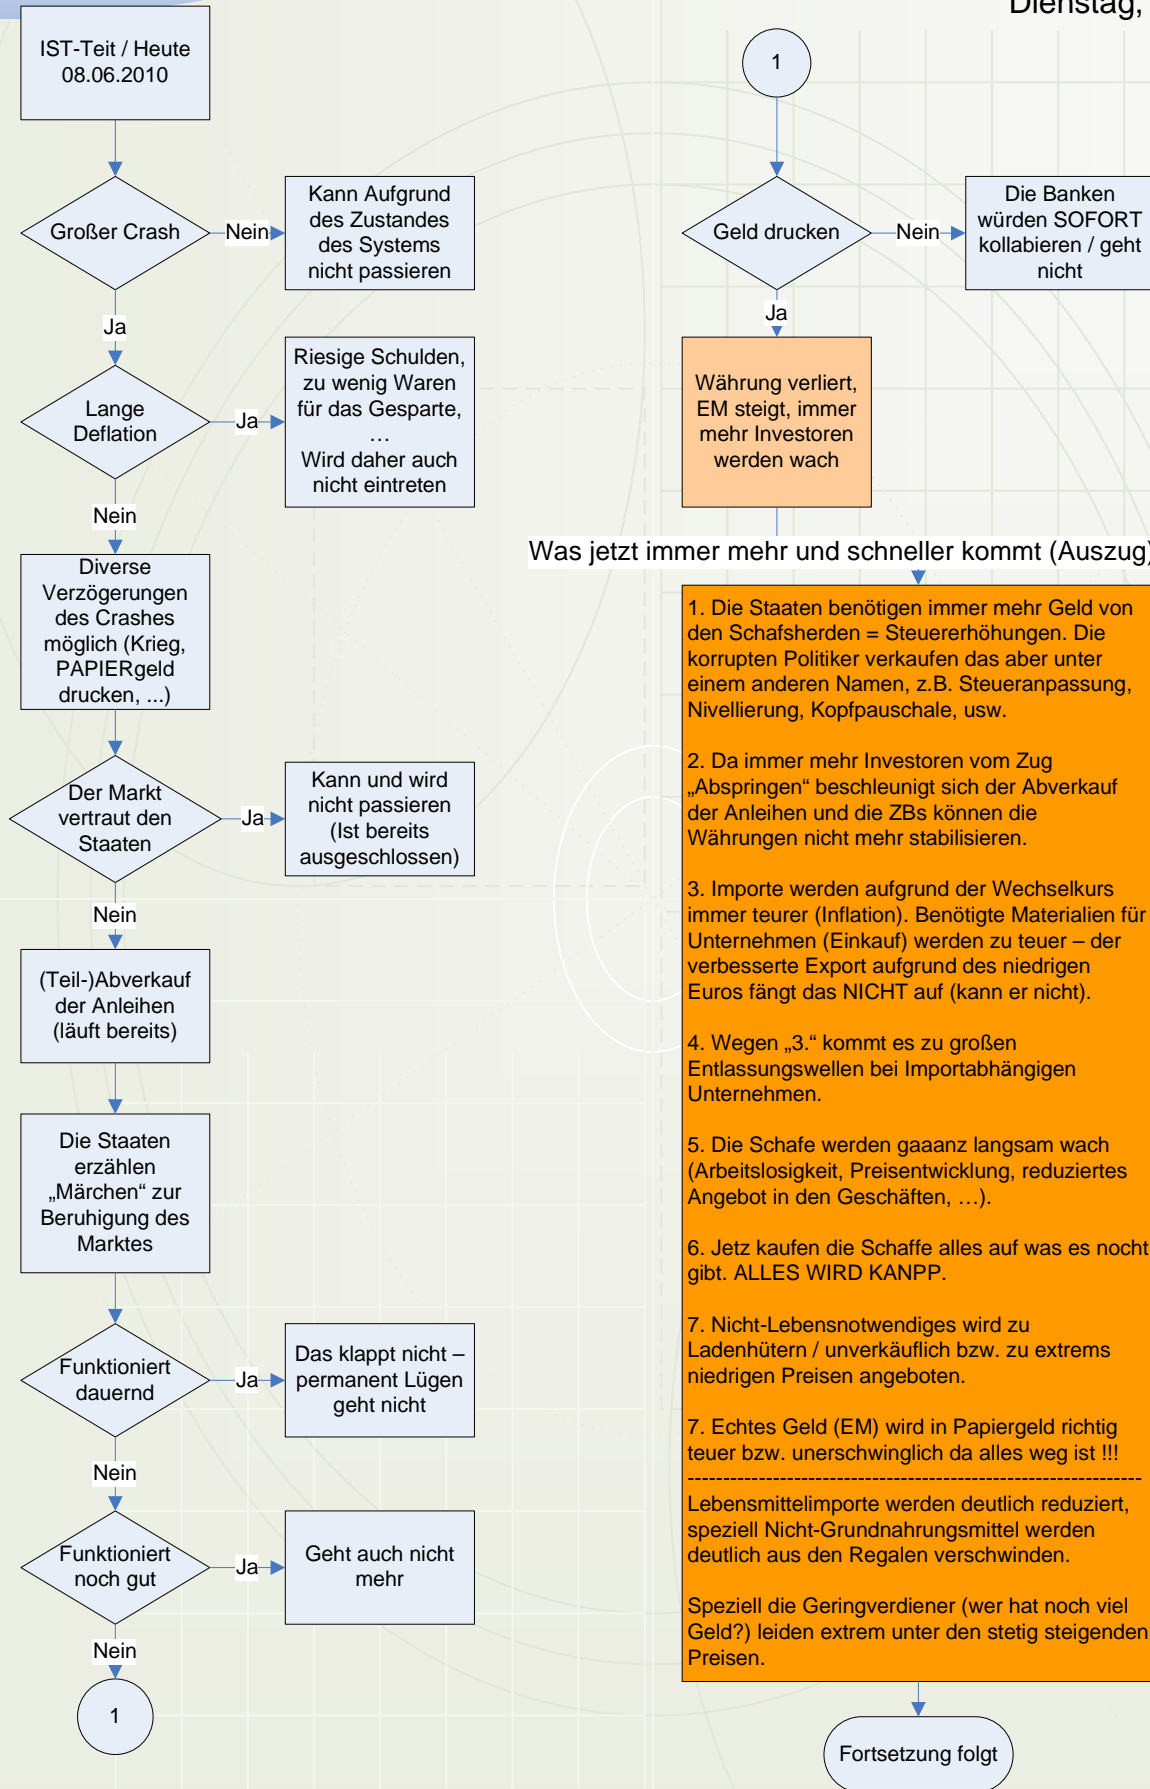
Dienstag,

IST-Teit / Heute
08.06.2010

Großer Crash

Nein

Kann Aufgrund des Zustandes des Systems nicht passieren

Ja

Lange Deflation

Ja

Riesige Schulden, zu wenig Waren für das Gesparte, …
Wird daher auch nicht eintreten

Nein

Diverse Verzögerungen des Crashes möglich (Krieg, PAPIERgeld drucken, ...)

Der Markt vertraut den Staaten

Ja

Kann und wird nicht passieren (Ist bereits ausgeschlossen)

Nein

(Teil-)Abverkauf der Anleihen (läuft bereits)

Die Staaten erzählen „Märchen“ zur Beruhigung des Marktes

Funktioniert dauernd

Ja

Das klappt nicht – permanent Lügen geht nicht

Nein

Funktioniert noch gut

Ja

Geht auch nicht mehr

Nein

1

1

Geld drucken

Nein

Die Banken würden SOFORT kollabieren / geht nicht

Ja

Währung verliert, EM steigt, immer mehr Investoren werden wach

Was jetzt immer mehr und schneller kommt (Auszug)

1. Die Staaten benötigen immer mehr Geld von den Schafsherden = Steuererhöhungen. Die korrupten Politiker verkaufen das aber unter einem anderen Namen, z.B. Steueranpassung, Nivellierung, Kopfpauschale, usw.

2. Da immer mehr Investoren vom Zug „Abspringen“ beschleunigt sich der Abverkauf der Anleihen und die ZBs können die Währungen nicht mehr stabilisieren.

3. Importe werden aufgrund der Wechselkurs immer teurer (Inflation). Benötigte Materialien für Unternehmen (Einkauf) werden zu teuer – der verbesserte Export aufgrund des niedrigen Euros fängt das NICHT auf (kann er nicht).

4. Wegen „3.“ kommt es zu großen Entlassungswellen bei Importabhängigen Unternehmen.

5. Die Schafe werden gaaanz langsam wach (Arbeitslosigkeit, Preisentwicklung, reduziertes Angebot in den Geschäften, …).

6. Jetz kaufen die Schaffe alles auf was es nocht gibt. ALLES WIRD KANPP.

7. Nicht-Lebensnotwendiges wird zu Ladenhütern / unverkäuflich bzw. zu extrems niedrigen Preisen angeboten.

7. Echtes Geld (EM) wird in Papiergeld richtig teuer bzw. unerschwinglich da alles weg ist !!!
----------------------------------------------------------------
Lebensmittelimporte werden deutlich reduziert, speziell Nicht-Grundnahrungsmittel werden deutlich aus den Regalen verschwinden.

Speziell die Geringverdiener (wer hat noch viel Geld?) leiden extrem unter den stetig steigenden Preisen.

Fortsetzung folgt